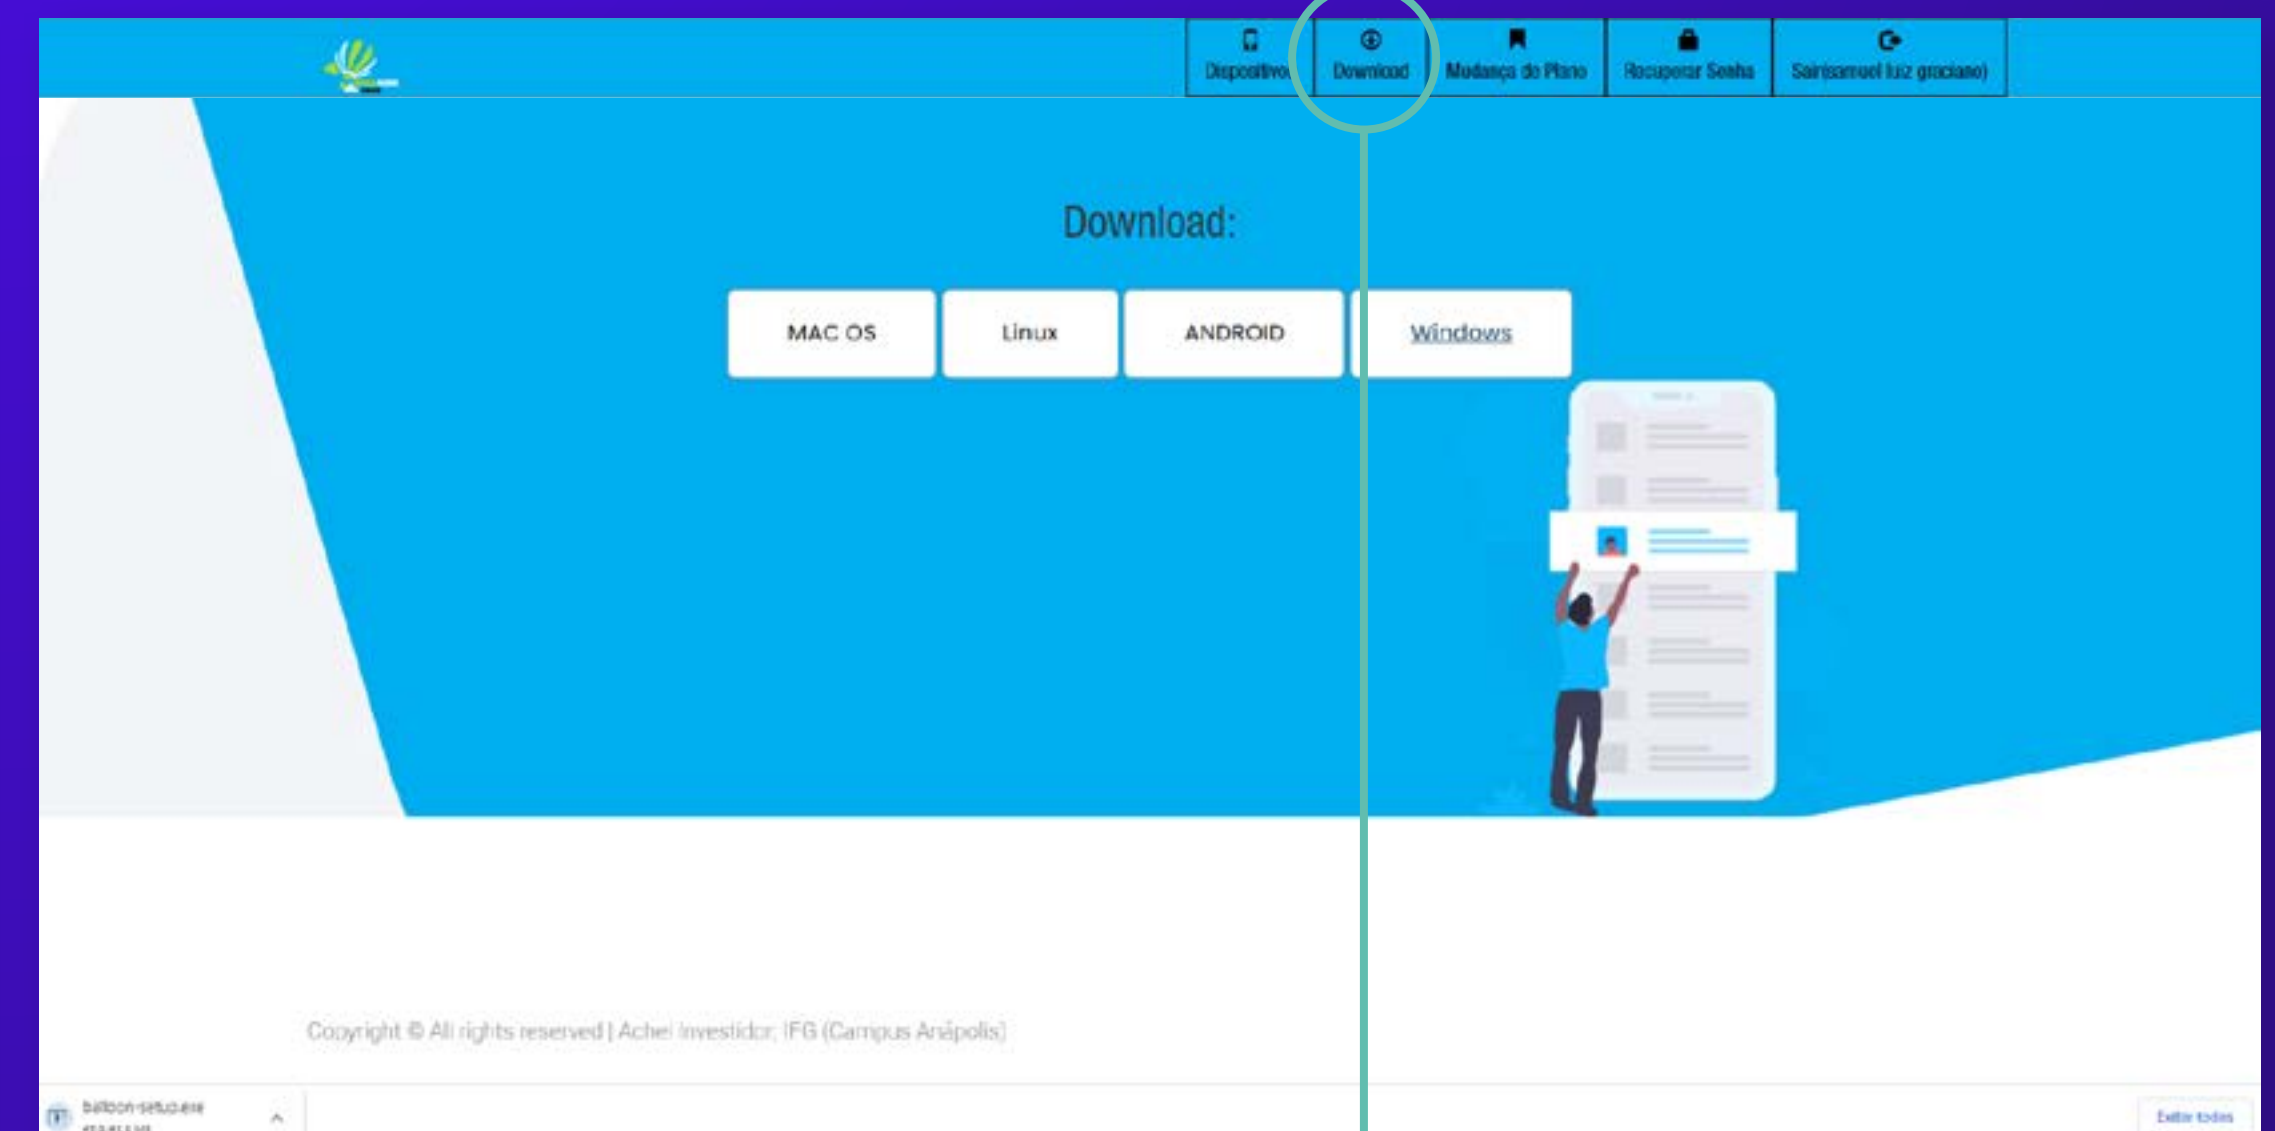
Dispositivo | Download | Mudança do Plano | Recuperar Senha | Sair(samuel luiz graciano)

Download:

MAC OS | Linux | ANDROID | Windows

Copyright © All rights reserved | Achei Investidor; IFG (Campus Anápolis)

balloon-setup.exe
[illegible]

Exibir todos